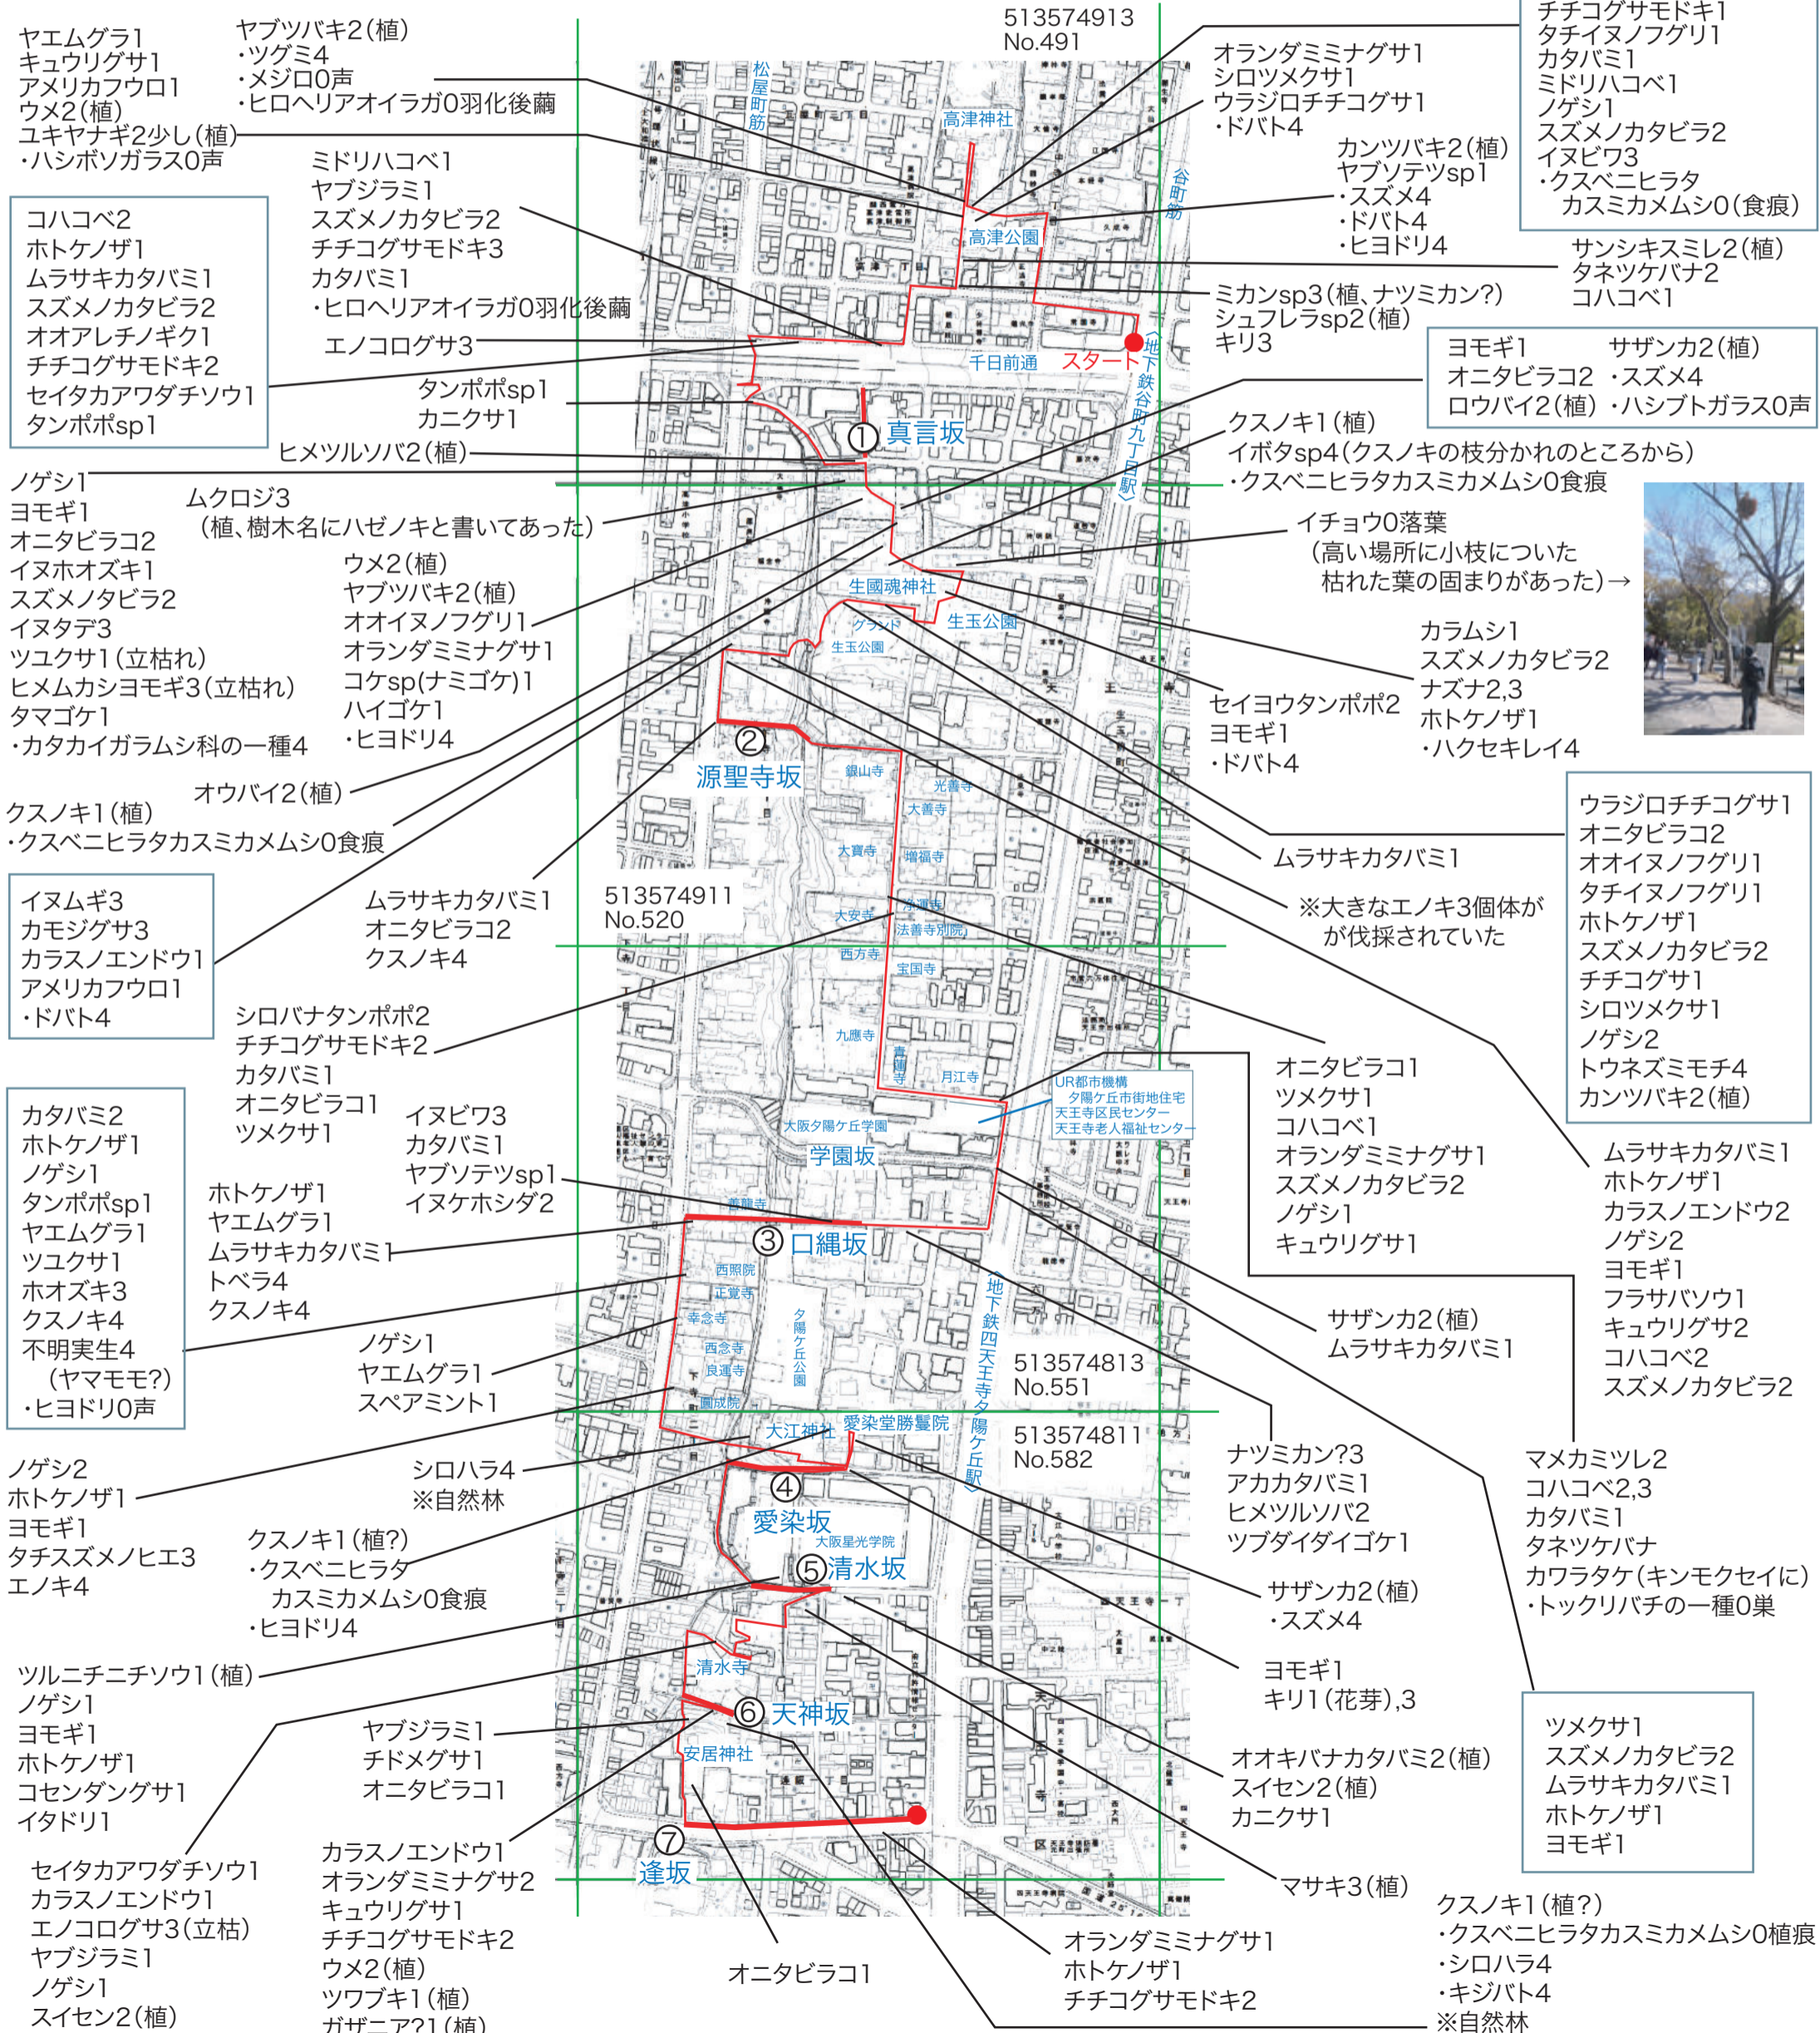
ヤエムグラ1
キュウリグサ1
アメリカフウロ1
ウメ2(植)
ユキヤナギ2少し(植)
・ハシボソガラス0声

ヤブツバキ2(植)
・ツグミ4
・メジロ0声
・ヒロヘリアオイラガ0羽化後繭

513574913
No.491

オランダミミナグサ1
シロツメクサ1
ウラジロチチコグサ1
・ドバト4

チチコグサモドキ1
タチイヌノフグリ1
カタバミ1
ミドリハコベ1
ノゲシ1
スズメノカタビラ2
イヌビワ3
・クスベニヒラタ
カスミカメムシ0(食痕)

コハコベ2
ホトケノザ1
ムラサキカタバミ1
スズメノカタビラ2
オオアレチノギク1
チチコグサモドキ2
セイタカアワダチソウ1
タンポポsp1

ミドリハコベ1
ヤブジラミ1
スズメノカタビラ2
チチコグサモドキ3
カタバミ1
・ヒロヘリアオイラガ0羽化後繭

カンツバキ2(植)
ヤブソテツsp1
・スズメ4
・ドバト4
・ヒヨドリ4

サンシキスミレ2(植)
タネツケバナ2
コハコベ1

ミカンsp3(植、ナツミカン?)
シュフレラsp2(植)
キリ3

エノコログサ3

ヨモギ1
オニタビラコ2
ロウバイ2(植)
サザンカ2(植)
・スズメ4
・ハシブトガラス0声

タンポポsp1
カニクサ1

松屋町筋
高津神社
高津公園
谷町筋
千日前通
スタート
地下鉄谷町九丁目駅
①真言坂

クスノキ1(植)
イボタsp4(クスノキの枝分かれのところから)
・クスベニヒラタカスミカメムシ0食痕

ヒメツルソバ2(植)

ノゲシ1
ヨモギ1
オニタビラコ2
イヌホオズキ1
スズメノタビラ2
イヌタデ3
ツユクサ1(立枯れ)
ヒメムカシヨモギ3(立枯れ)
タマゴケ1
・カタカイガラムシ科の一種4

ムクロジ3
(植、樹木名にハゼノキと書いてあった)

イチョウ0落葉
(高い場所に小枝についた
枯れた葉の固まりがあった)→

ウメ2(植)
ヤブツバキ2(植)
オオイヌノフグリ1
オランダミミナグサ1
コケsp(ナミゴケ)1
ハイゴケ1
・ヒヨドリ4

生國魂神社
グランド
生玉公園
生玉公園

カラムシ1
スズメノカタビラ2
ナズナ2,3
ホトケノザ1
・ハクセキレイ4

セイヨウタンポポ2
ヨモギ1
・ドバト4

オウバイ2(植)

クスノキ1(植)
・クスベニヒラタカスミカメムシ0食痕

②源聖寺坂
銀山寺
光善寺
大善寺
大寶寺
増福寺

ウラジロチチコグサ1
オニタビラコ2
オオイヌノフグリ1
タチイヌノフグリ1
ホトケノザ1
スズメノカタビラ2
チチコグサ1
シロツメクサ1
ノゲシ2
トウネズミモチ4
カンツバキ2(植)

ムラサキカタバミ1

イヌムギ3
カモジグサ3
カラスノエンドウ1
アメリカフウロ1
・ドバト4

ムラサキカタバミ1
オニタビラコ2
クスノキ4

513574911
No.520

※大きなエノキ3個体が
が伐採されていた

大安寺
承運寺
法善寺別院
西方寺
宝国寺
九應寺
青蓮寺
月江寺

シロバナタンポポ2
チチコグサモドキ2
カタバミ1
オニタビラコ1
ツメクサ1

オニタビラコ1
ツメクサ1
コハコベ1
オランダミミナグサ1
スズメノカタビラ2
ノゲシ1
キュウリグサ1

UR都市機構
夕陽ケ丘市街地住宅
天王寺区民センター
天王寺老人福祉センター

大阪夕陽ケ丘学園
学園坂

カタバミ2
ホトケノザ1
ノゲシ1
タンポポsp1
ヤエムグラ1
ツユクサ1
ホオズキ3
クスノキ4
不明実生4
(ヤマモモ?)
・ヒヨドリ0声

イヌビワ3
カタバミ1
ヤブソテツsp1
イヌケホシダ2

ホトケノザ1
ヤエムグラ1
ムラサキカタバミ1
トベラ4
クスノキ4

善龍寺
③口縄坂
西照院
正覚寺
幸念寺
西念寺
良運寺
圓成院
夕陽ケ丘公園
地下鉄四天王寺夕陽ケ丘駅

ムラサキカタバミ1
ホトケノザ1
カラスノエンドウ2
ノゲシ2
ヨモギ1
フラサバソウ1
キュウリグサ2
コハコベ2
スズメノカタビラ2

サザンカ2(植)
ムラサキカタバミ1

ノゲシ1
ヤエムグラ1
スペアミント1

513574813
No.551

513574811
No.582

ノゲシ2
ホトケノザ1
ヨモギ1
タチスズメノヒエ3
エノキ4

シロハラ4
※自然林

大江神社
愛染堂勝鬘院
④愛染坂
大阪星光学院
⑤清水坂

ナツミカン?3
アカカタバミ1
ヒメツルソバ2
ツブダイダイゴケ1

マメカミツレ2
コハコベ2,3
カタバミ1
タネツケバナ
カワラタケ(キンモクセイに)
・トックリバチの一種0巣

クスノキ1(植?)
・クスベニヒラタ
カスミカメムシ0食痕
・ヒヨドリ4

サザンカ2(植)
・スズメ4

ツルニチニチソウ1(植)
ノゲシ1
ヨモギ1
ホトケノザ1
コセンダングサ1
イタドリ1

ヨモギ1
キリ1(花芽),3

清水寺
⑥天神坂
安居神社

ヤブジラミ1
チドメグサ1
オニタビラコ1

ツメクサ1
スズメノカタビラ2
ムラサキカタバミ1
ホトケノザ1
ヨモギ1

オオキバナカタバミ2(植)
スイセン2(植)
カニクサ1

⑦逢坂

セイタカアワダチソウ1
カラスノエンドウ1
エノコログサ3(立枯)
ヤブジラミ1
ノゲシ1
スイセン2(植)

カラスノエンドウ1
オランダミミナグサ2
キュウリグサ1
チチコグサモドキ2
ウメ2(植)
ツワブキ1(植)
ガザニア?1(植)

マサキ3(植)

オニタビラコ1

オランダミミナグサ1
ホトケノザ1
チチコグサモドキ2

クスノキ1(植?)
・クスベニヒラタカスミカメムシ0植痕
・シロハラ4
・キジバト4
※自然林